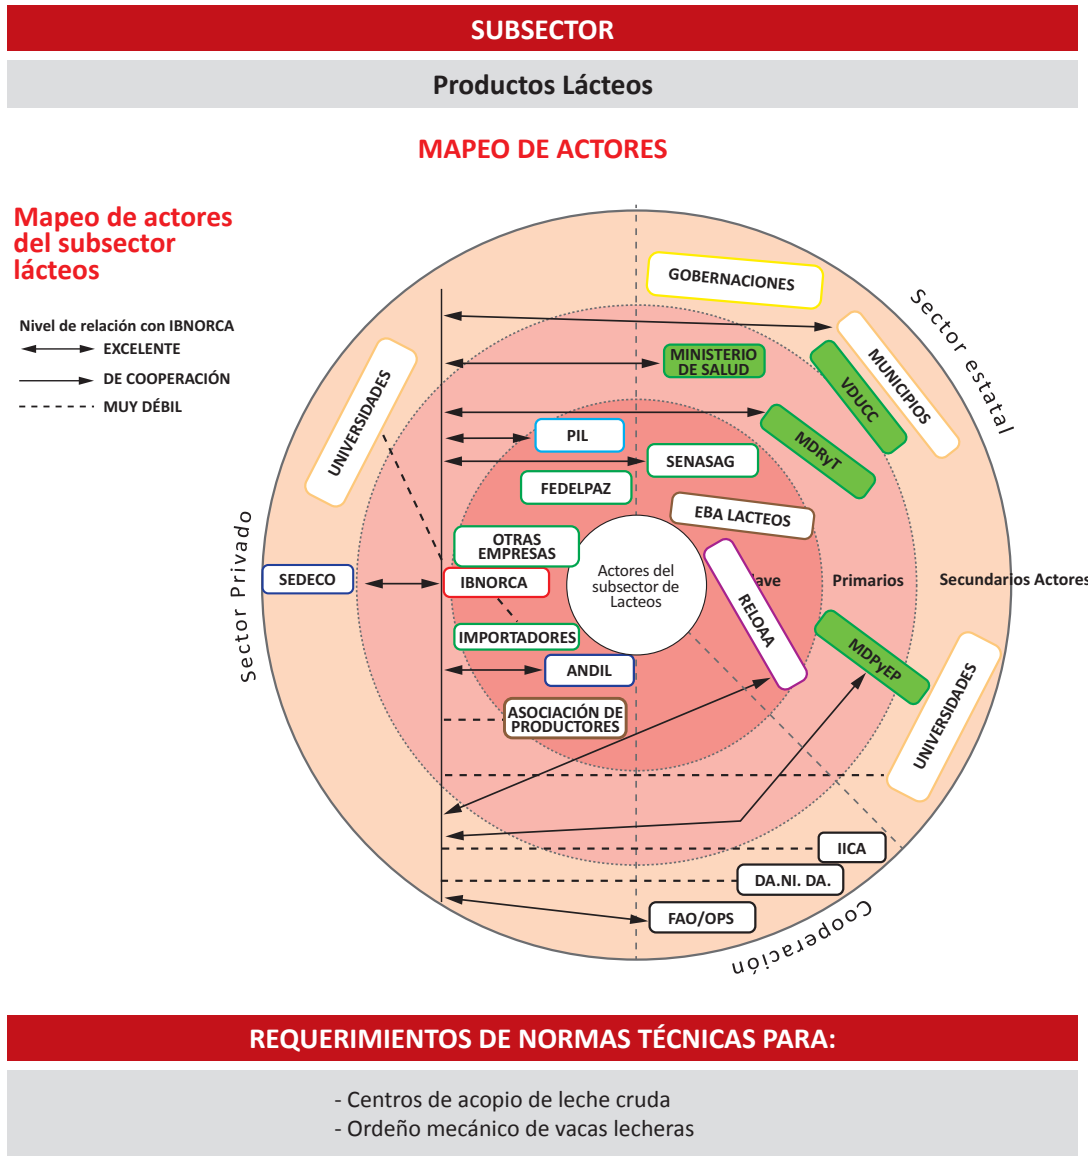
SUBSECTOR

Productos Lácteos

MAPEO DE ACTORES

Mapeo de actores del subsector lácteos

Nivel de relación con IBNORCA
EXCELENTE
DE COOPERACIÓN
MUY DÉBIL

GOBERNACIONES
Sector estatal
MUNICIPIOS
VDUCC
MINISTERIO DE SALUD
MDRyT
UNIVERSIDADES
PIL
SENASAG
FEDELPAZ
EBA LACTEOS
OTRAS EMPRESAS
Sector Privado
SEDECO
IBNORCA
Actores del subsector de Lacteos
RELOAA
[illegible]ave
Primarios
Secundarios Actores
IMPORTADORES
MDPyEP
ANDIL
UNIVERSIDADES
ASOCIACIÓN DE PRODUCTORES
IICA
DA.NI. DA.
FAO/OPS
Cooperación

REQUERIMIENTOS DE NORMAS TÉCNICAS PARA:

- Centros de acopio de leche cruda
- Ordeño mecánico de vacas lecheras